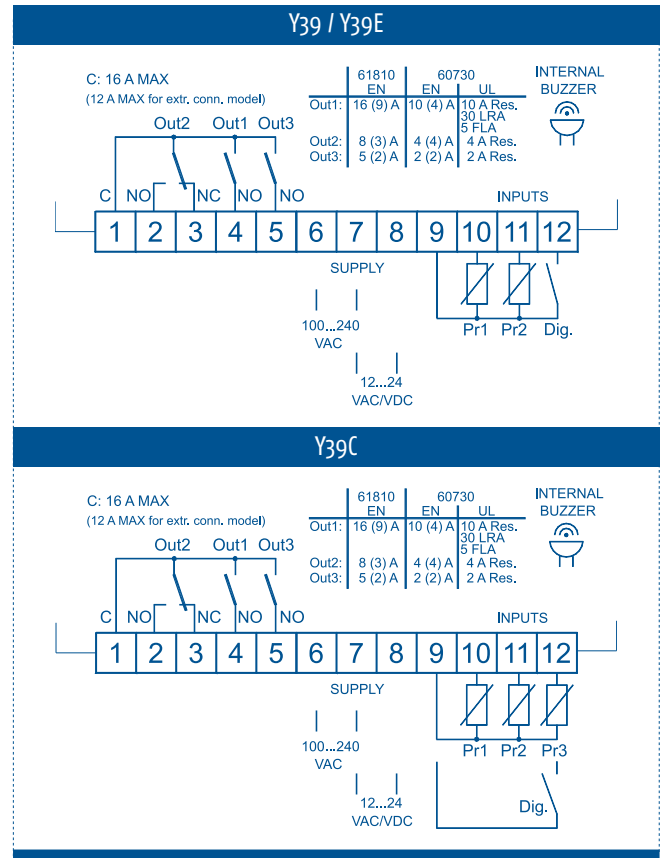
Y39 / Y39E

C: 16 A MAX
(12 A MAX for extr. conn. model)

| | 61810 EN | 60730 EN | UL |
|---|---|---|---|
| Out1: | 16 (9) A | 10 (4) A | 10 A Res. 30 LRA 5 FLA |
| Out2: | 8 (3) A | 4 (4) A | 4 A Res. |
| Out3: | 5 (2) A | 2 (2) A | 2 A Res. |

INTERNAL BUZZER

Out2 Out1 Out3

C NO NC NO NO

INPUTS

1 2 3 4 5 6 7 8 9 10 11 12

SUPPLY

100...240 VAC

12...24 VAC/VDC

Pr1 Pr2 Dig.

Y39C

C: 16 A MAX
(12 A MAX for extr. conn. model)

| | 61810 EN | 60730 EN | UL |
|---|---|---|---|
| Out1: | 16 (9) A | 10 (4) A | 10 A Res. 30 LRA 5 FLA |
| Out2: | 8 (3) A | 4 (4) A | 4 A Res. |
| Out3: | 5 (2) A | 2 (2) A | 2 A Res. |

INTERNAL BUZZER

Out2 Out1 Out3

C NO NC NO NO

INPUTS

1 2 3 4 5 6 7 8 9 10 11 12

SUPPLY

100...240 VAC

12...24 VAC/VDC

Pr1 Pr2 Pr3

Dig.